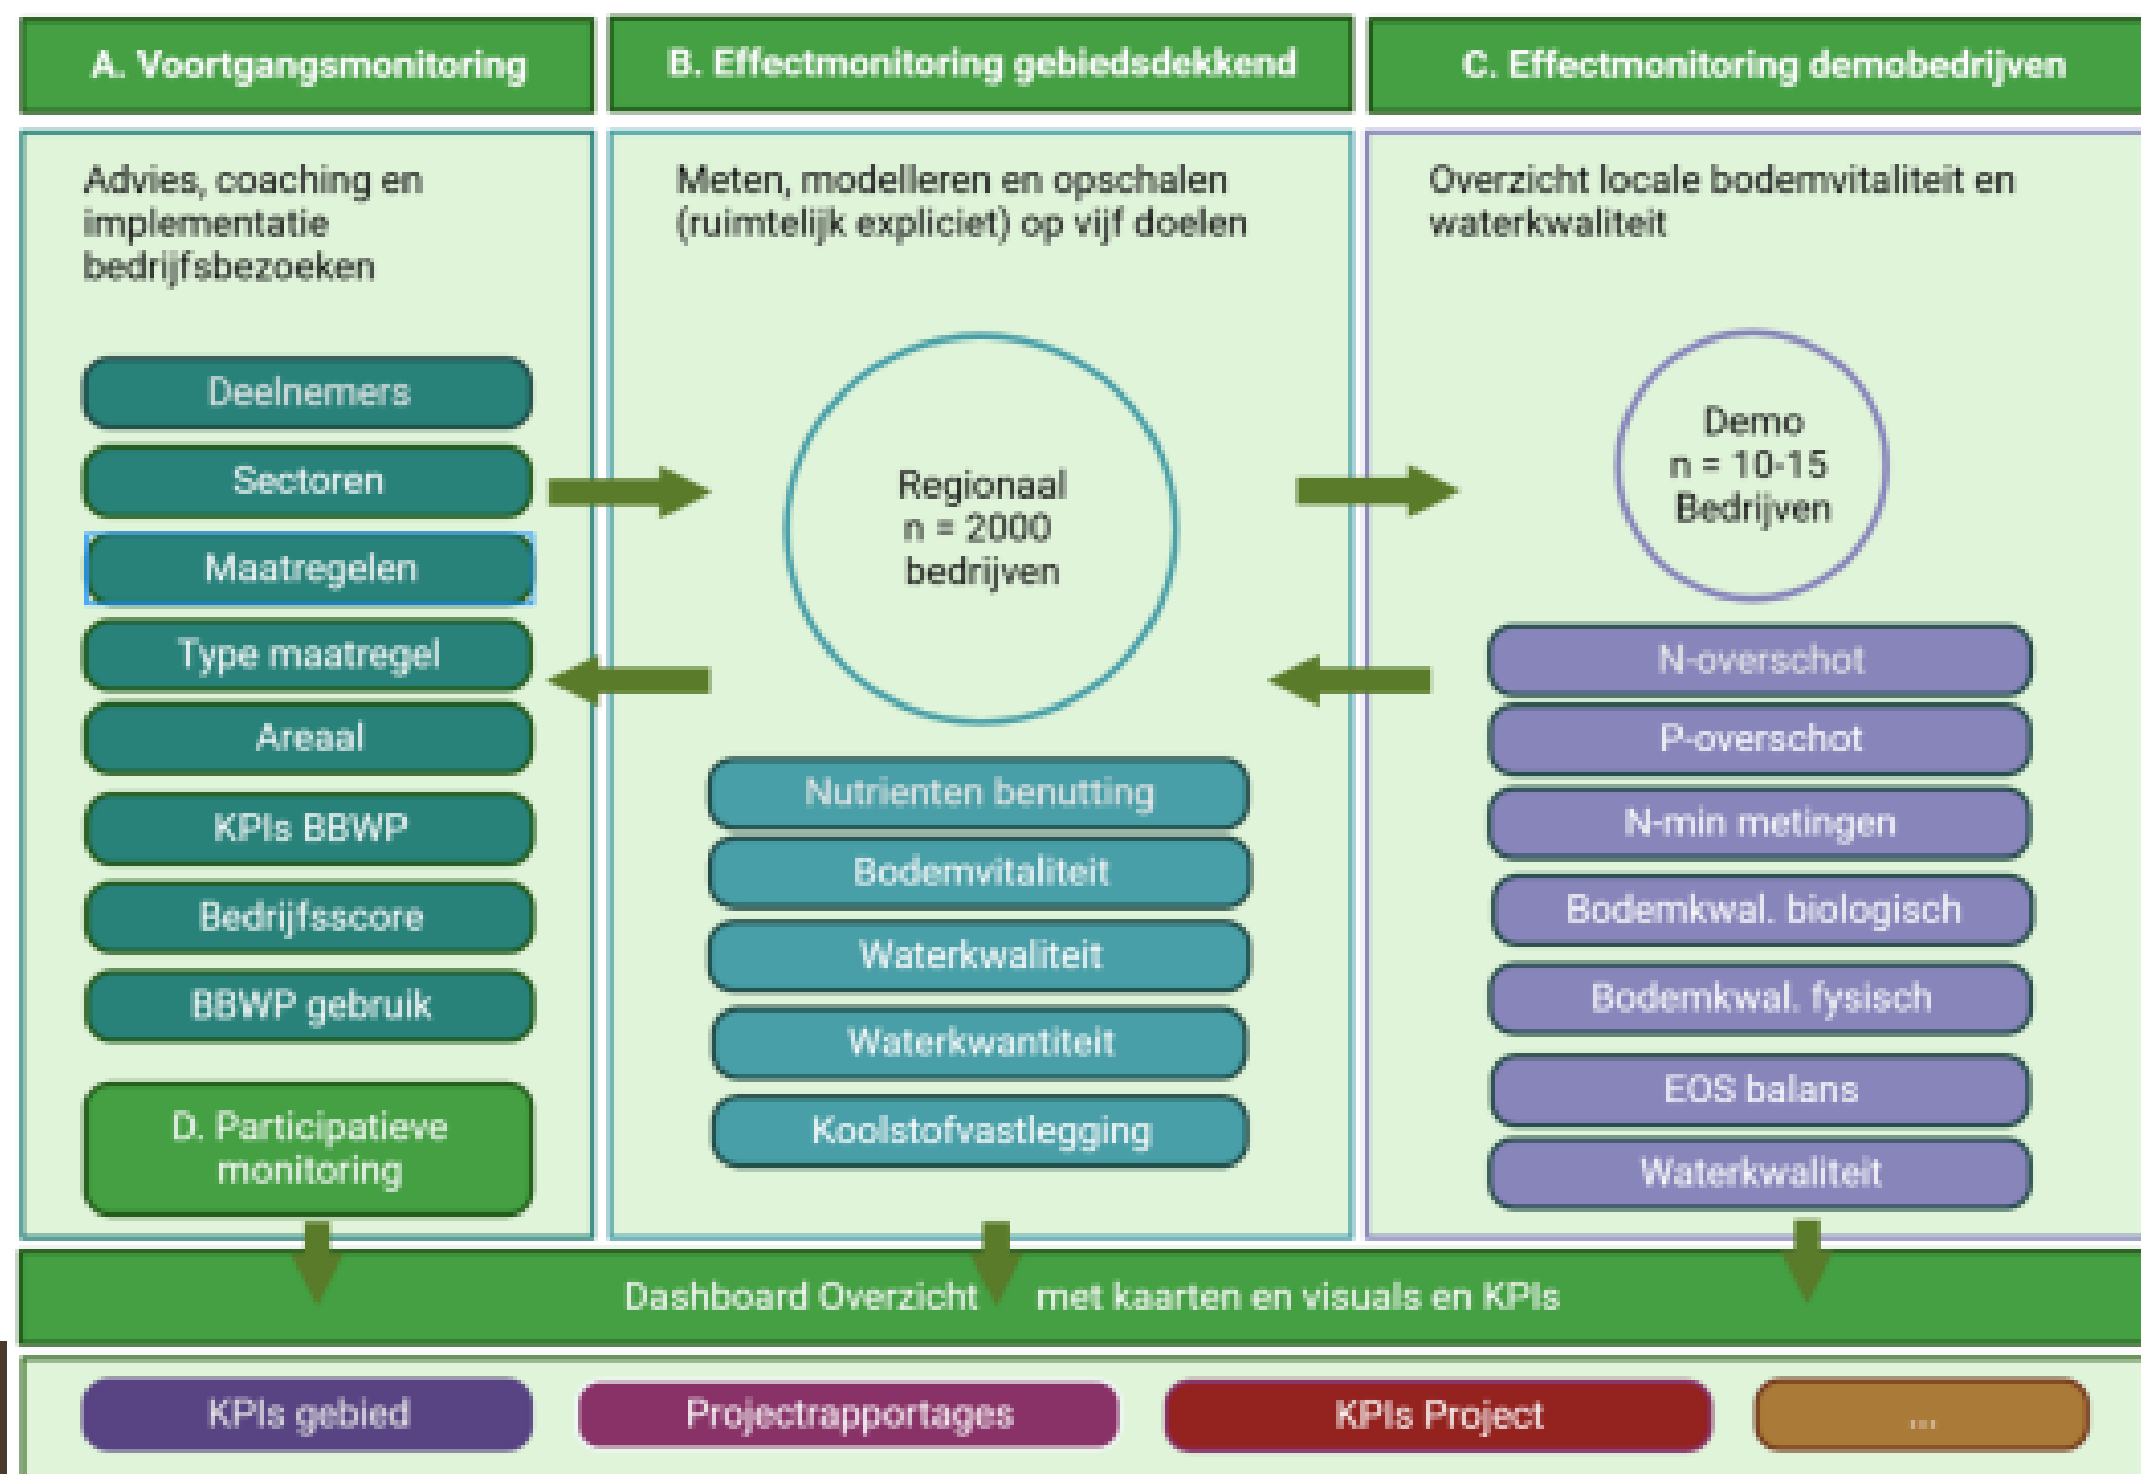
A. Voortgangsmonitoring

Advies, coaching en implementatie bedrijfsbezoeken

Deelnemers

Sectoren

Maatregelen

Type maatregel

Areaal

KPIs BBWP

Bedrijfsscore

BBWP gebruik

D. Participatieve monitoring

B. Effectmonitoring gebiedsdekkend

Meten, modelleren en opschalen (ruimtelijk expliciet) op vijf doelen

Regionaal
n = 2000
bedrijven

Nutrienten benutting

Bodemvitaliteit

Waterkwaliteit

Waterkwantiteit

Koolstofvastlegging

C. Effectmonitoring demobedrijven

Overzicht locale bodemvitaliteit en waterkwaliteit

Demo
n = 10-15
Bedrijven

N-overschot

P-overschot

N-min metingen

Bodemkwal. biologisch

Bodemkwal. fysisch

EOS balans

Waterkwaliteit

Dashboard Overzicht met kaarten en visuals en KPIs

KPIs gebied

Projectrapportages

KPIs Project

...